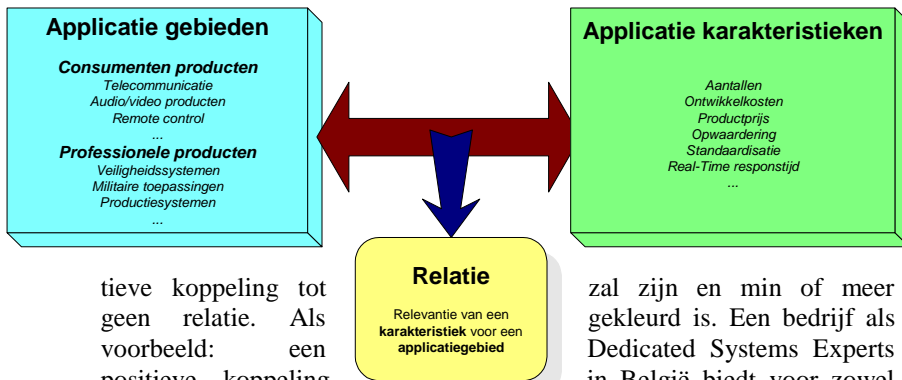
Applicatie gebieden

Consumenten producten
Telecommunicatie
Audio/video producten
Remote control
...
Professionele producten
Veiligheidssystemen
Militaire toepassingen
Productiesystemen
...

Applicatie karakteristieken

Aantallen
Ontwikkelkosten
Productprijs
Opwaardering
Standaardisatie
Real-Time responstijd
...

Relatie

Relevantie van een karakteristiek voor een applicatiegebied

tieve koppeling tot geen relatie. Als voorbeeld: een positieve koppeling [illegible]

zal zijn en min of meer gekleurd is. Een bedrijf als Dedicated Systems Experts in België biedt voor zowel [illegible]